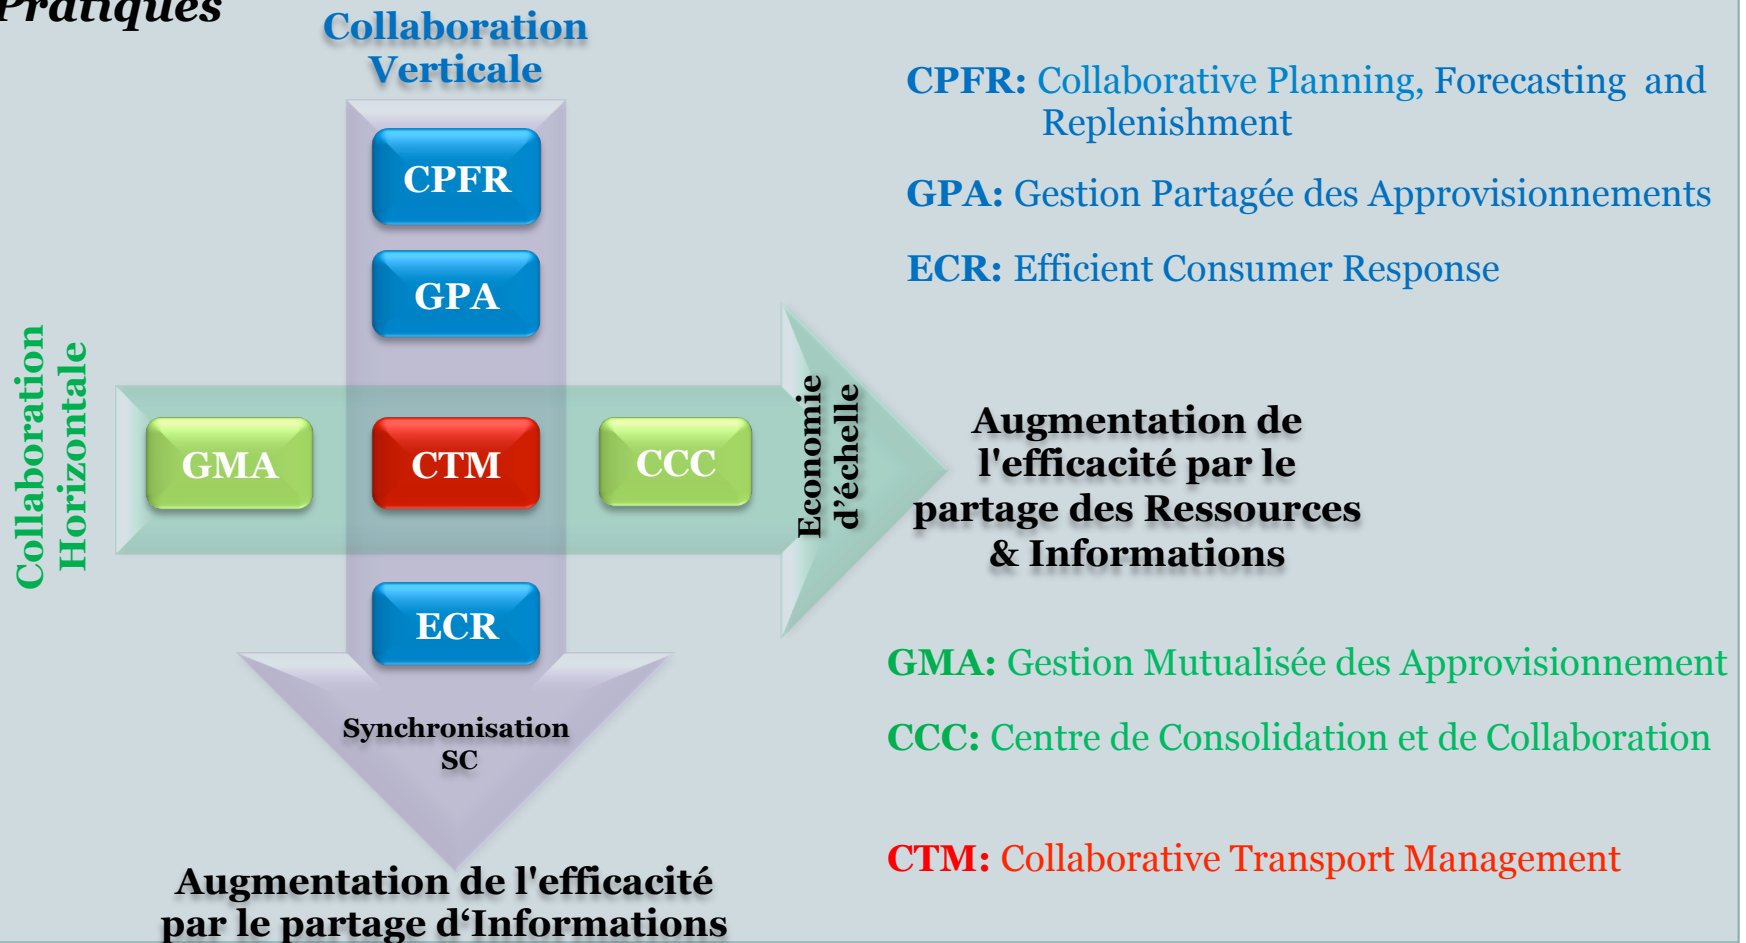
Pratiques

Collaboration Verticale

CPFR

GPA

Collaboration Horizontale

GMA

CTM

CCC

Economie d'échelle

ECR

Synchronisation SC

Augmentation de l'efficacité par le partage d'Informations

CPFR: Collaborative Planning, Forecasting and Replenishment

GPA: Gestion Partagée des Approvisionnements

ECR: Efficient Consumer Response

Augmentation de l'efficacité par le partage des Ressources & Informations

GMA: Gestion Mutualisée des Approvisionnement

CCC: Centre de Consolidation et de Collaboration

CTM: Collaborative Transport Management